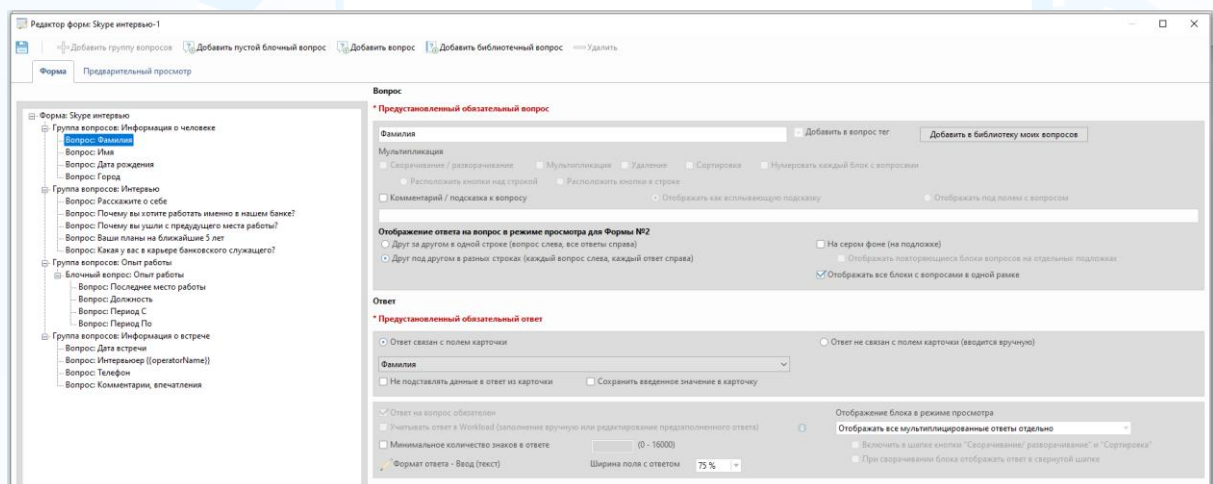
Редактор формы: Skype интервью-1

Добавить группу вопросов | Добавить пустой блочный вопрос | Добавить вопрос | Добавить библиотечный вопрос | Удалить

Форма | Предварительный просмотр

Форма: Skype интервью
Группа вопросов: Информация о человеке
Вопрос: Фамилия
Вопрос: Имя
Вопрос: Дата рождения
Вопрос: Город
Группа вопросов: Интервью
Вопрос: Расскажите о себе
Вопрос: Почему вы хотите работать именно в нашем банке?
Вопрос: Почему вы ушли с предыдущего места работы?
Вопрос: Ваши планы на ближайшие 5 лет
Вопрос: Какая у вас в карьере банковского служащего?
Группа вопросов: Опыт работы
Блочный вопрос: Опыт работы
Вопрос: Последнее место работы
Вопрос: Должность
Вопрос: Период С
Вопрос: Период По
Группа вопросов: Информация о встрече
Вопрос: Дата встречи
Вопрос: Интервьюер {{operatorName}}
Вопрос: Телефон
Вопрос: Комментарии, впечатления

Вопрос
* Предустановленный обязательный вопрос

Фамилия
Добавить в вопрос тег
Добавить в библиотеку моих вопросов
Мультипликация
Сворачивание / разворачивание
Мультипликация
Удаление
Сортировка
Нумеровать каждый блок с вопросами
Расположить кнопки над строкой
Расположить кнопки в строке
Комментарий / подсказка к вопросу
Отображать как всплывающую подсказку
Отображать под полем с вопросом

Отображение ответа на вопрос в режиме просмотра для Формы №2
Друг за другом в одной строке (вопрос слева, все ответы справа)
Друг под другом в разных строках (каждый вопрос слева, каждый ответ справа)
На сером фоне (на подложке)
Отображать повторяющиеся блоки вопросов на отдельных подложках
Отображать все блоки с вопросами в одной рамке

Ответ
* Предустановленный обязательный ответ

Ответ связан с полем карточки
Ответ не связан с полем карточки (вводится вручную)
Фамилия
Не подставлять данные в ответ из карточки
Сохранить введенное значение в карточку

Ответ на вопрос обязателен
Учитывать ответ в Workload (заполнение вручную или редактирование предзаполненного ответа)
Минимальное количество знаков в ответе
(0 - 16000)
Формат ответа - Ввод (текст)
Ширина поля с ответом
75 %
Отображение блока в режиме просмотра
Отображать все мультиплицированные ответы отдельно
Включить в шапке кнопки "Сворачивание/ разворачивание" и "Сортировка"
При сворачивании блока отображать ответ в свернутой шапке